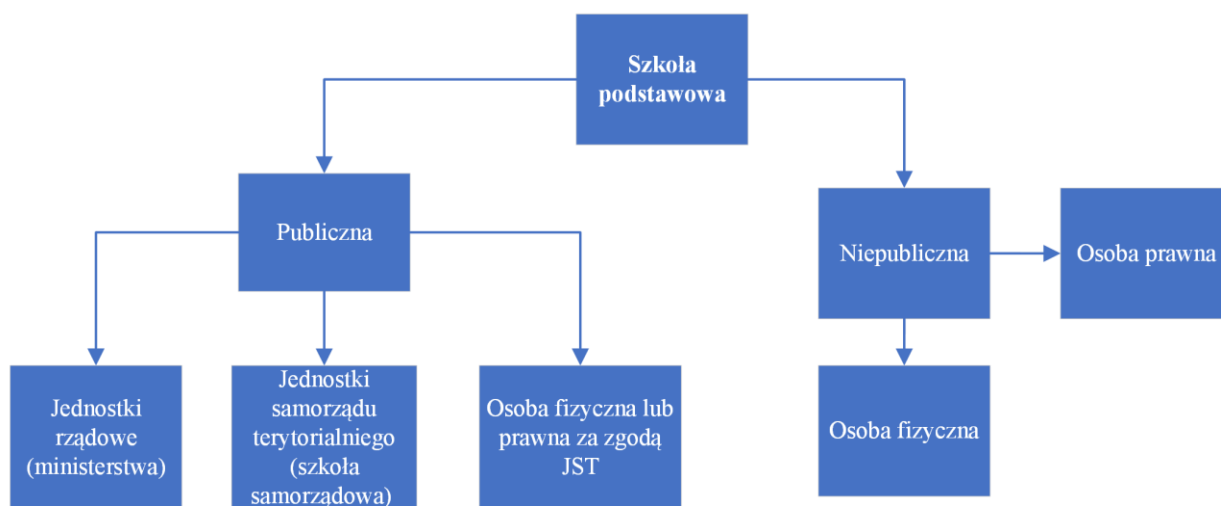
Szkoła podstawowa

Publiczna

Niepubliczna

Osoba prawna

Jednostki rządowe (ministerstwa)

Jednostki samorządu terytorialniego (szkoła samorządowa)

Osoba fizyczna lub prawna za zgodą JST

Osoba fizyczna